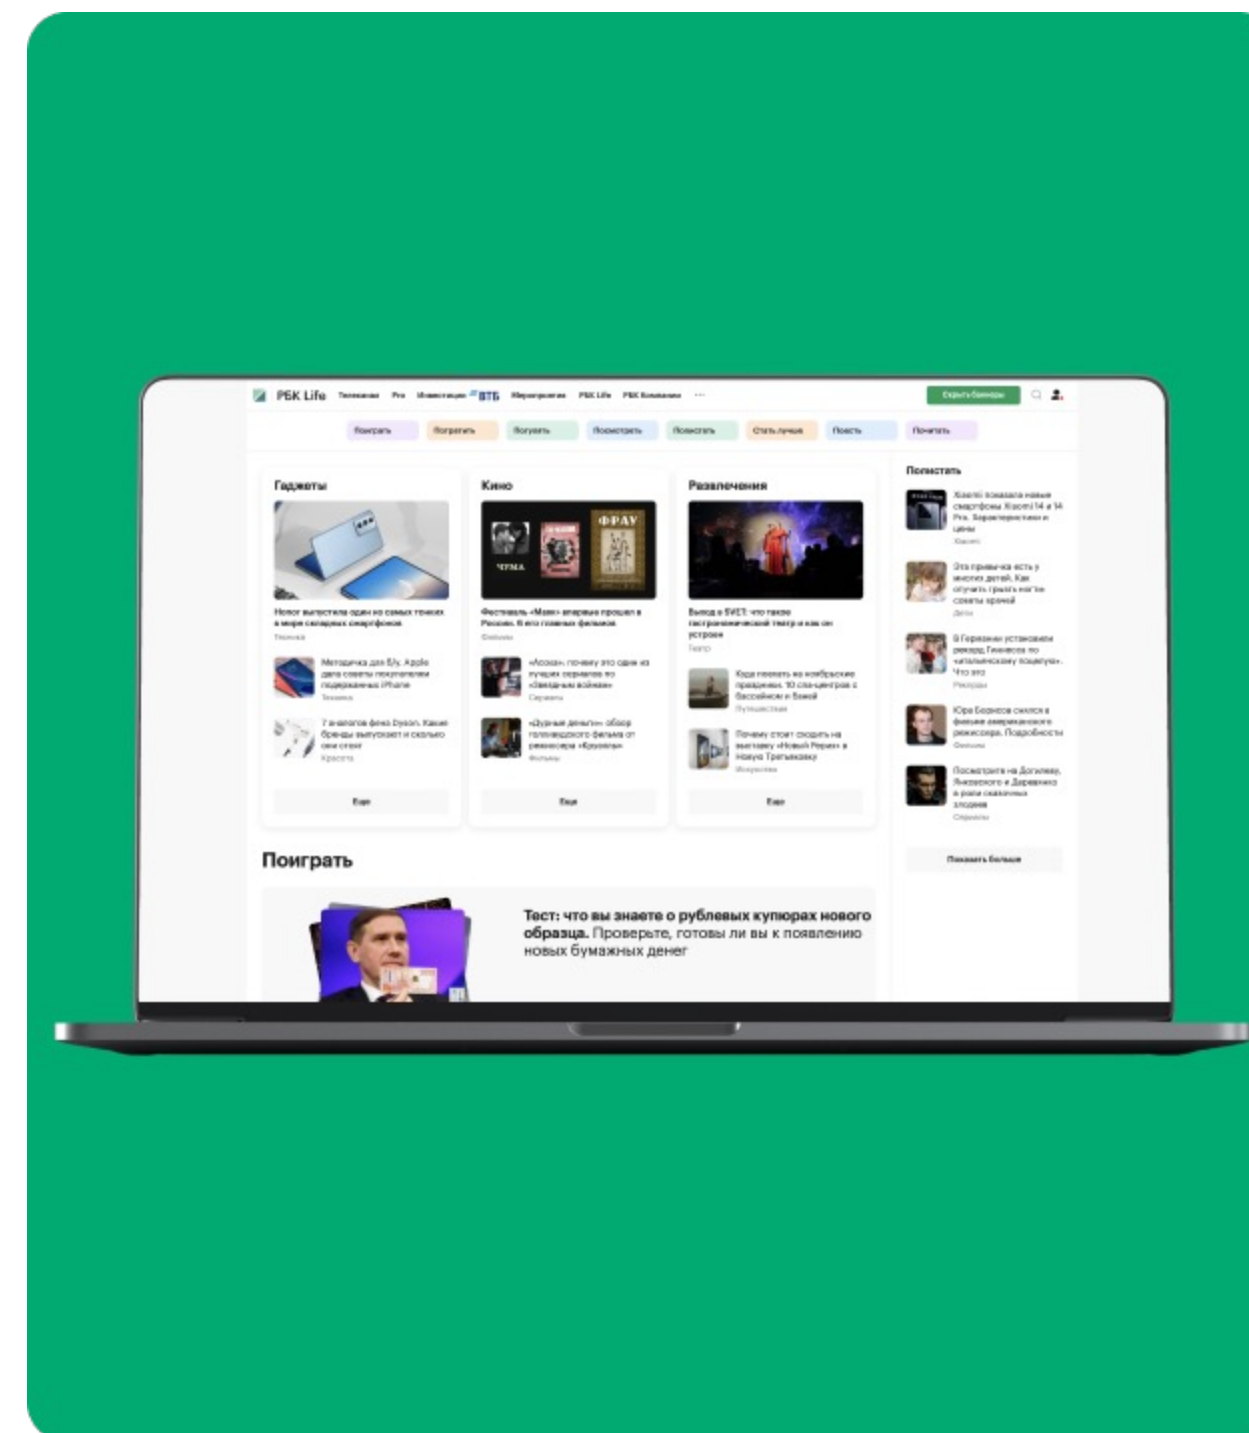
РБК Life Телеканал Pro Инвестиции ВТБ Мероприятия РБК Life РБК Компании ···

Скрыть баннеры

Поиграть Погулять Посмотреть Почитать Стать лучше Поесть

Гаджеты

Honor выпустила один из самых тонких в мире складных смартфонов

Техника

Методичка для Б/у. Apple дала советы покупателям подержанных iPhone

Техника

7 аналогов фена Dyson. Какие бренды выпускают и сколько они стоят

Красота

Еще

Кино

ЧУМА ФРАУ

Фестиваль «Маяк» впервые прошел в России. 6 его главных фильмов

Фильмы

«Асока»: почему это один из лучших сериалов по «Звездным войнам»

Сериалы

«Дурные деньги»: обзор голливудского фильма от режиссера «Круэллы»

Фильмы

Еще

Развлечения

Выход в SVET: что такое гастрономический театр и как он устроен

Театр

Куда поехать на ноябрьские праздники. 10 спа-центров с бассейном и баней

Путешествия

Почему стоит сходить на выставку «Новый Реализм» в Новую Третьяковку

Искусство

Еще

Полистать

Xiaomi показала новые смартфоны Xiaomi 14 и 14 Pro. Характеристики и цены

Xiaomi

Эта привычка есть у многих детей. Как отучить грызть ногти: советы врачей

Дети

В Германии установили рекорд Гиннесса по «итальянскому поцелую». Что это

Рекорды

Юра Борисов снялся в фильме американского режиссера. Подробности

Фильмы

Посмотрите на Долгиеву, Яковлеву и Деревянко в роли сказочных злодеев

Сериалы

Показать больше

Поиграть

Тест: что вы знаете о рублевых купюрах нового образца. Проверьте, готовы ли вы к появлению новых бумажных денег